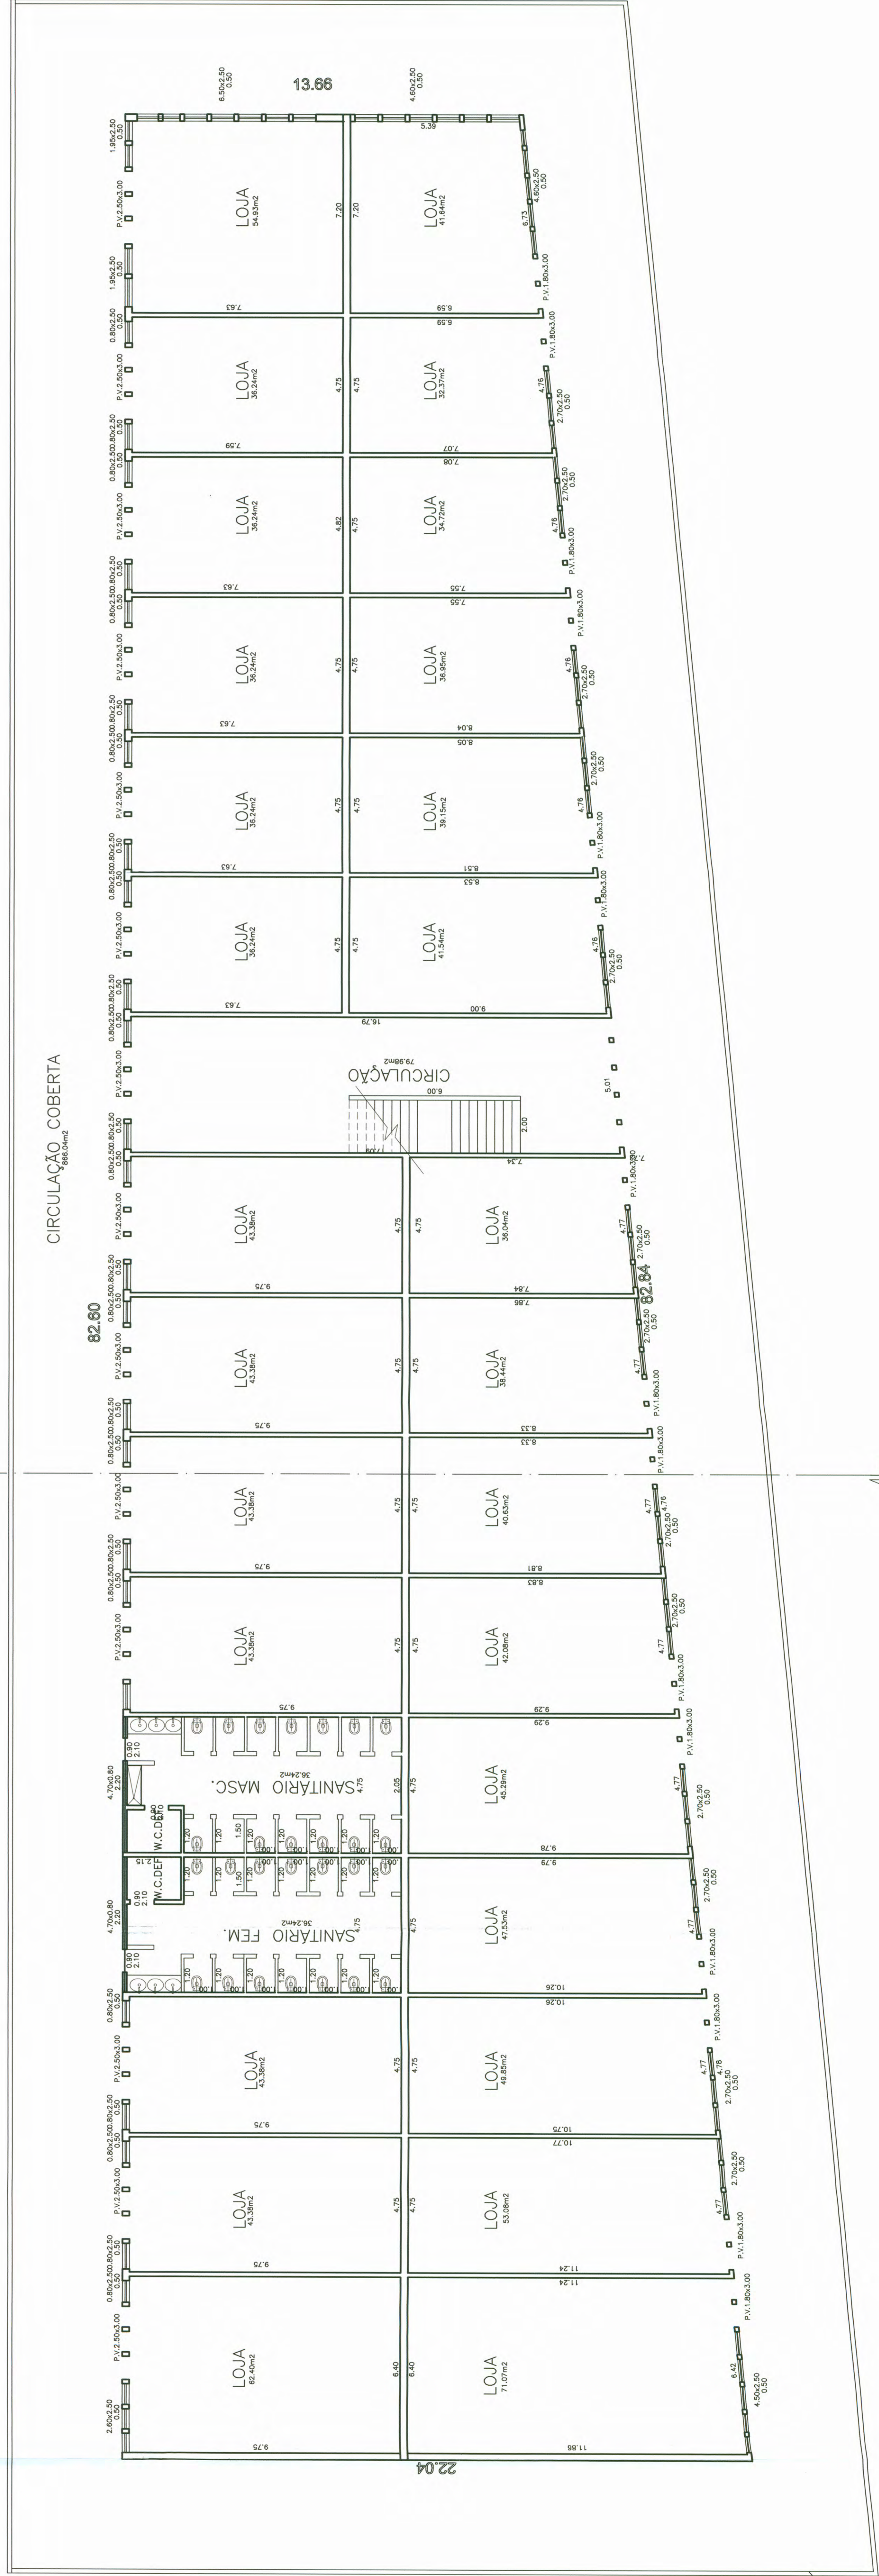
13.66
6.50x2.50
0.50
4.60x2.50
0.50
5.39
1.95x2.50
0.50
P.V.2.50x3.00
LOJA
54.93m2
7.20
7.20
LOJA
41.64m2
6.73
4.60x2.50
0.50
1.95x2.50
0.50
P.V.1.80x3.00
7.63
6.59
6.59
0.80x2.50
0.50
P.V.1.80x3.00
P.V.2.50x3.00
LOJA
36.24m2
4.75
4.75
LOJA
32.37m2
4.76
2.70x2.50
0.50
0.80x2.50
0.50
0.80x2.50
0.50
7.59
7.07
7.08
P.V.2.50x3.00
LOJA
36.24m2
4.82
4.75
LOJA
34.72m2
2.70x2.50
0.50
4.76
P.V.1.80x3.00
0.80x2.50
0.50
0.80x2.50
0.50
7.63
7.55
7.55
P.V.1.80x3.00
P.V.2.50x3.00
LOJA
36.24m2
4.75
4.75
LOJA
36.95m2
4.76
2.70x2.50
0.50
0.80x2.50
0.50
0.80x2.50
0.50
7.63
8.04
8.05
P.V.2.50x3.00
LOJA
36.24m2
4.75
4.75
LOJA
39.15m2
2.70x2.50
0.50
4.76
P.V.1.80x3.00
0.80x2.50
0.50
0.80x2.50
0.50
7.63
8.51
8.53
P.V.1.80x3.00
P.V.2.50x3.00
LOJA
36.24m2
4.75
4.75
LOJA
41.54m2
4.76
2.70x2.50
0.50
0.80x2.50
0.50
0.80x2.50
0.50
7.63
16.79
9.00
P.V.2.50x3.00
CIRCULAÇÃO
79.98m2
6.00
5.01
2.00
CIRCULAÇÃO COBERTA
866.04m2
0.80x2.50
0.50
0.80x2.50
0.50
7.09
7.34
P.V.1.80x3.00
P.V.2.50x3.00
LOJA
43.38m2
4.75
4.75
LOJA
36.04m2
4.77
2.70x2.50
0.50
82.60
0.80x2.50
0.50
0.80x2.50
0.50
9.75
7.84
7.86
82.84
2.70x2.50
0.50
P.V.2.50x3.00
LOJA
43.38m2
4.75
LOJA
38.44m2
4.77
P.V.1.80x3.00
0.80x2.50
0.50
0.80x2.50
0.50
9.75
8.33
8.33
P.V.1.80x3.00
P.V.2.50x3.00
LOJA
43.38m2
4.75
4.75
LOJA
40.63m2
4.77
2.70x2.50
0.50
4.76
0.80x2.50
0.50
0.80x2.50
0.50
9.75
8.81
8.83
P.V.2.50x3.00
LOJA
43.38m2
4.75
4.75
LOJA
42.08m2
2.70x2.50
0.50
4.77
P.V.1.80x3.00
9.75
9.29
9.29
P.V.1.80x3.00
0.90
2.10
4.70x0.80
2.20
SANITÁRIO MASC.
36.24m2
2.05
4.75
LOJA
45.29m2
4.77
2.70x2.50
0.50
W.C.DEF.
0.80
2.10
1.20
1.20
1.50
1.20
1.20
1.20
1.20
1.00
9.78
9.79
W.C.DEF.
2.15
1.20
1.20
1.50
1.20
1.20
1.20
1.20
1.00
0.90
2.10
4.70x0.80
2.20
SANITÁRIO FEM.
36.24m2
4.75
LOJA
47.53m2
2.70x2.50
0.50
4.77
P.V.1.80x3.00
0.90
2.10
1.20
1.20
1.20
1.20
1.20
1.20
1.00
0.80x2.50
0.50
10.26
10.26
P.V.1.80x3.00
P.V.2.50x3.00
LOJA
43.38m2
4.75
4.75
LOJA
49.85m2
4.77
2.70x2.50
0.50
0.80x2.50
0.50
0.80x2.50
0.50
9.75
10.75
10.77
P.V.2.50x3.00
LOJA
43.38m2
4.75
4.75
LOJA
53.08m2
2.70x2.50
0.50
4.77
P.V.1.80x3.00
0.80x2.50
0.50
0.80x2.50
0.50
9.75
11.24
11.24
P.V.1.80x3.00
P.V.2.50x3.00
LOJA
62.40m2
6.40
6.40
LOJA
71.07m2
6.42
4.50x2.50
0.50
2.60x2.50
0.50
9.75
11.86
22.04